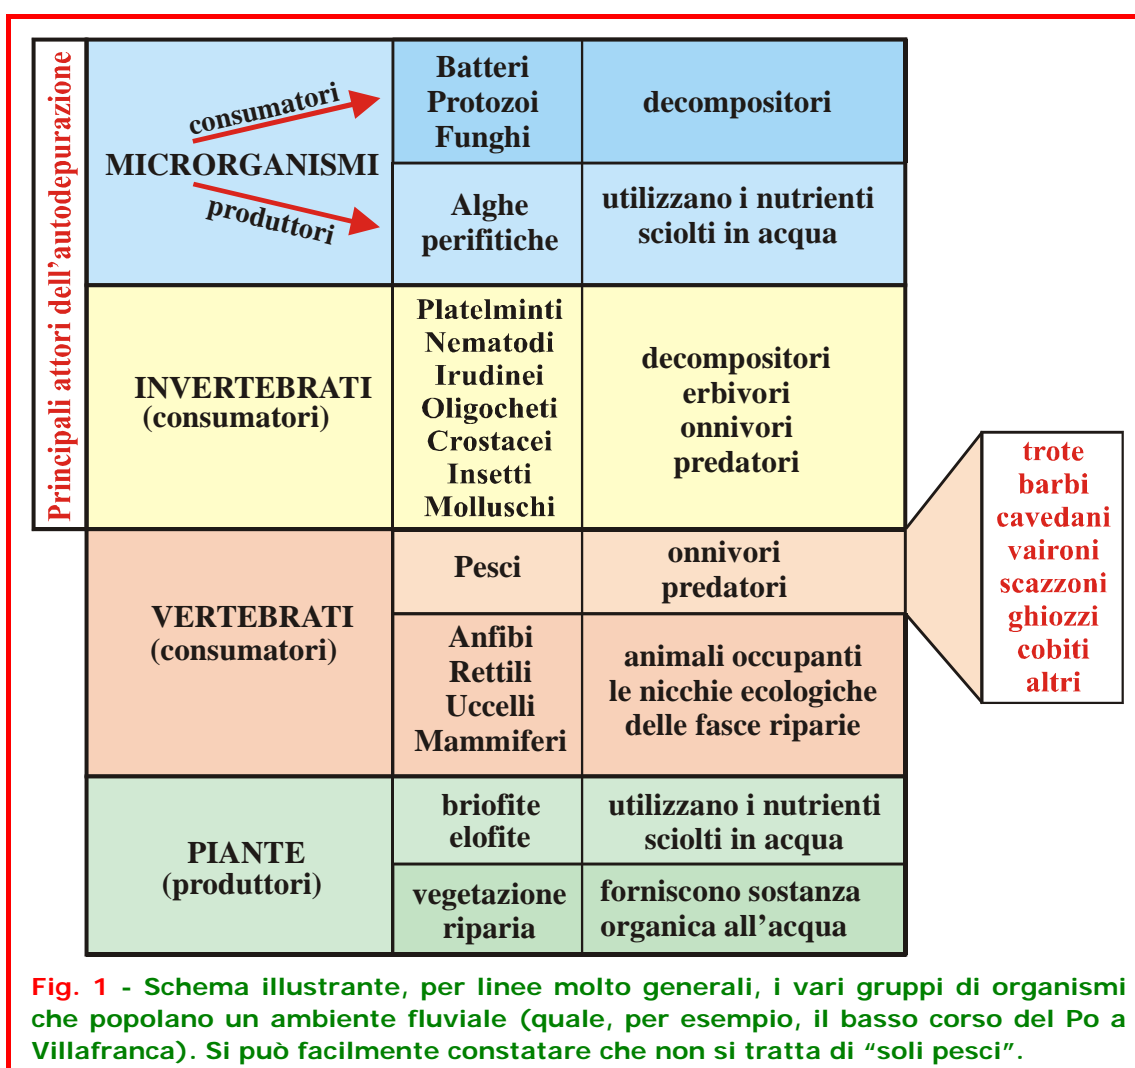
Principali attori dell'autodepurazione

| | | |
|---|---|---|
| MICRORGANISMI (consumatori →, produttori →) | Batteri Protozoi Funghi | decompositori |
| | Alghe perifitiche | utilizzano i nutrienti sciolti in acqua |
| INVERTEBRATI (consumatori) | Platelminti Nematodi Irudinei Oligocheti Crostacei Insetti Molluschi | decompositori erbivori onnivori predatori |
| VERTEBRATI (consumatori) | Pesci | onnivori predatori |
| | Anfibi Rettili Uccelli Mammiferi | animali occupanti le nicchie ecologiche delle fasce riparie |
| PIANTE (produttori) | briofite elofite | utilizzano i nutrienti sciolti in acqua |
| | vegetazione riparia | forniscono sostanza organica all'acqua |

trote
barbi
cavedani
vaironi
scazzoni
ghiozzi
cobiti
altri

Fig. 1 - Schema illustrante, per linee molto generali, i vari gruppi di organismi che popolano un ambiente fluviale (quale, per esempio, il basso corso del Po a Villafranca). Si può facilmente constatare che non si tratta di "soli pesci".